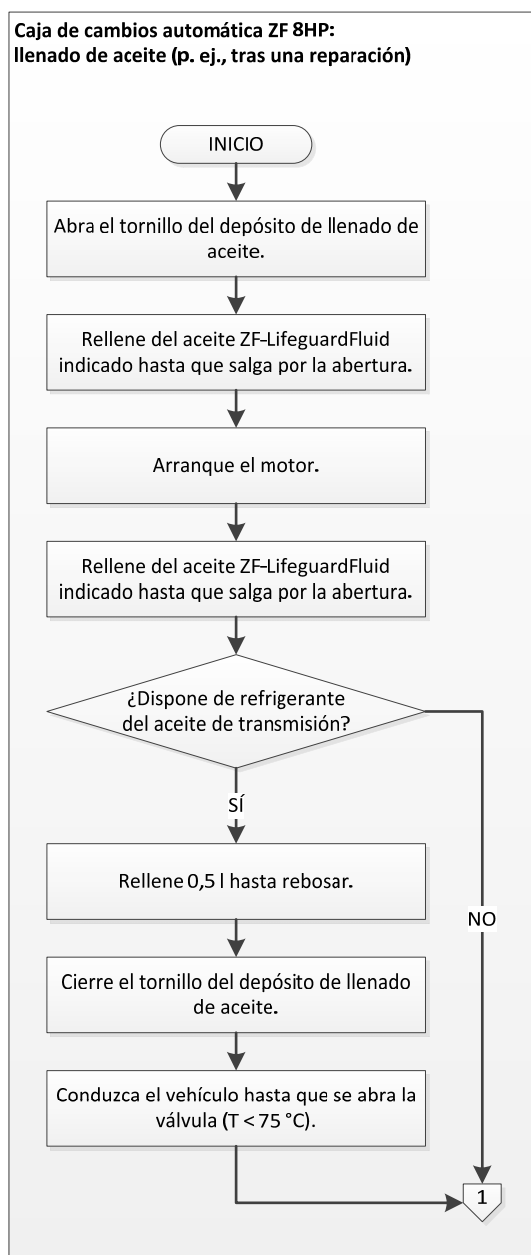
Caja de cambios automática ZF 8HP:
llenado de aceite (p. ej., tras una reparación)

INICIO

Abra el tornillo del depósito de llenado de aceite.

Rellene del aceite ZF-LifeguardFluid indicado hasta que salga por la abertura.

Arranque el motor.

Rellene del aceite ZF-LifeguardFluid indicado hasta que salga por la abertura.

¿Dispone de refrigerante del aceite de transmisión?

SÍ

Rellene 0,5 l hasta rebosar.

Cierre el tornillo del depósito de llenado de aceite.

Conduzca el vehículo hasta que se abra la válvula (T < 75 °C).

NO

1